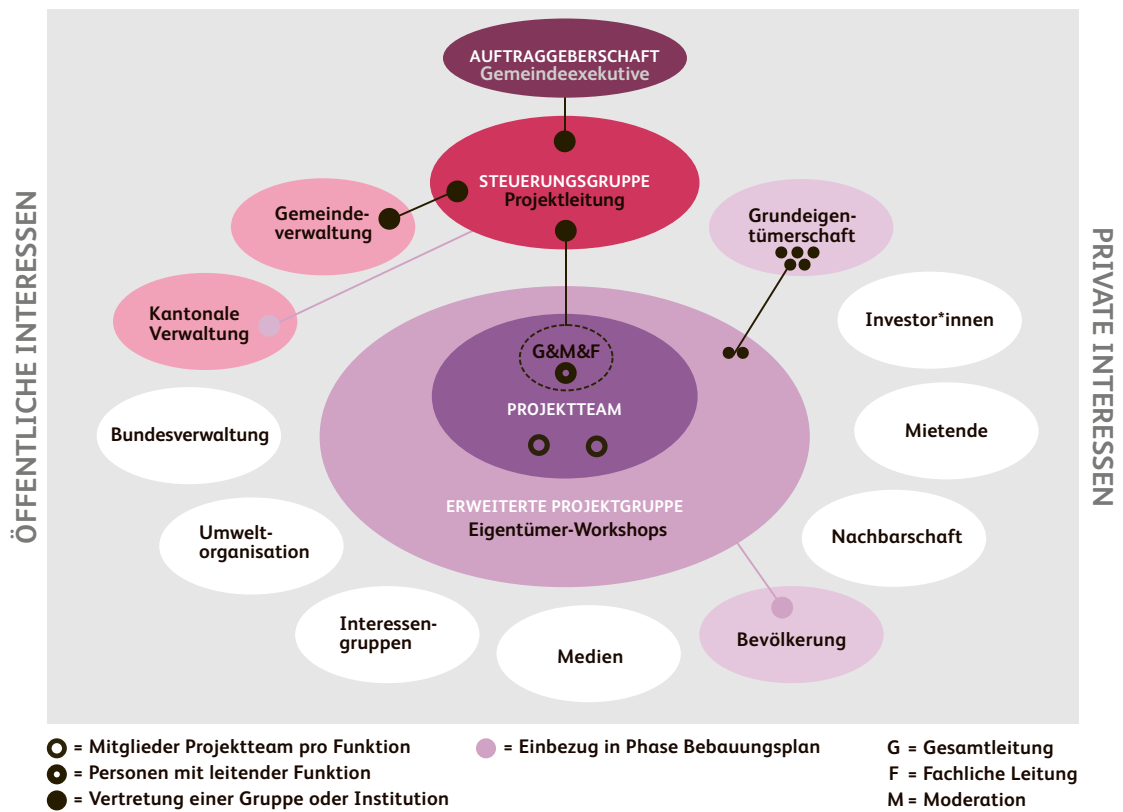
ÖFFENTLICHE INTERESSEN

AUFTRAGGEBERSCHAFT
Gemeindeexekutive

STEUERUNGSGRUPPE
Projektleitung

Gemeindeverwaltung

Grundeigentümerschaft

Kantonale Verwaltung

Investor*innen

G&M&F

PROJEKTTEAM

Bundesverwaltung

Mietende

ERWEITERTE PROJEKTGRUPPE
Eigentümer-Workshops

Umweltorganisation

Nachbarschaft

Interessengruppen

Medien

Bevölkerung

PRIVATE INTERESSEN

= Mitglieder Projektteam pro Funktion
= Personen mit leitender Funktion
= Vertretung einer Gruppe oder Institution

= Einbezug in Phase Bebauungsplan

G = Gesamtleitung
F = Fachliche Leitung
M = Moderation